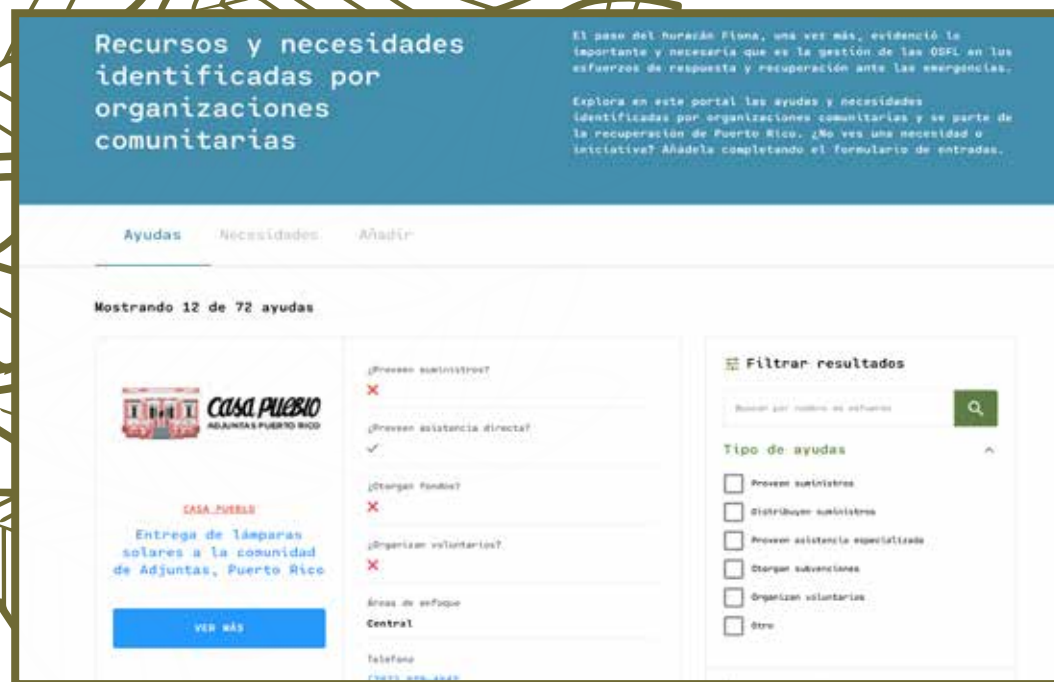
Recursos y necesidades identificadas por organizaciones comunitarias

El paso del huracán Fiona, una vez más, evidenció lo importante y necesaria que es la gestión de las OSFL en los esfuerzos de respuesta y recuperación ante las emergencias.

Explora en este portal las ayudas y necesidades identificadas por organizaciones comunitarias y se parte de la recuperación de Puerto Rico. ¿No ves una necesidad o iniciativa? Añádela completando el formulario de entradas.

Ayudas Necesidades Añadir

Mostrando 12 de 72 ayudas

Casa Pueblo
ADJUNTAS PUERTO RICO

CASA PUEBLO

Entrega de lámparas solares a la comunidad de Adjuntas, Puerto Rico

VER MÁS

¿Proveen suministros?
✕
¿Proveen asistencia directa?
✓
¿Otorgan fondos?
✕
¿Organizan voluntarios?
✕
Áreas de enfoque
Central
Telefono
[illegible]

Filtrar resultados

Buscar por nombre de esfuerzo

Tipo de ayudas

Proveen suministros
Distribuyen suministros
Proveen asistencia especializada
Otorgan subvenciones
Organizan voluntarios
Otro